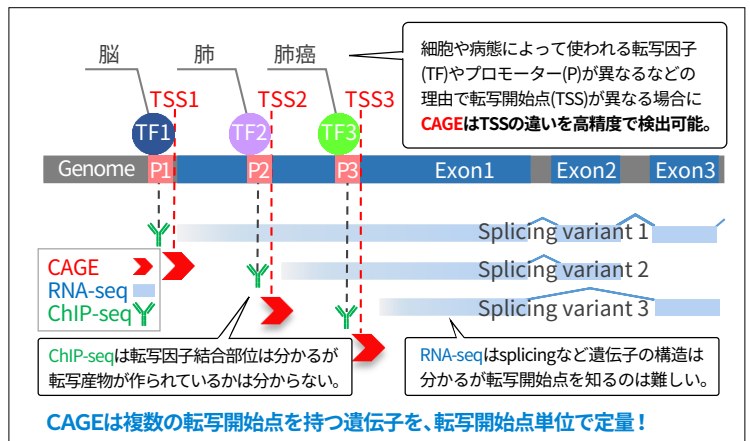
脳

肺

肺癌

細胞や病態によって使われる転写因子(TF)やプロモーター(P)が異なるなどの理由で転写開始点(TSS)が異なる場合にCAGEはTSSの違いを高精度で検出可能。

TSS1

TSS2

TSS3

TF1

TF2

TF3

Genome

P1

P2

P3

Exon1

Exon2

Exon3

Splicing variant 1

Splicing variant 2

Splicing variant 3

CAGE

RNA-seq

ChIP-seq

ChIP-seqは転写因子結合部位は分かるが転写産物が作られているかは分からない。

RNA-seqはsplicingなど遺伝子の構造は分かるが転写開始点を知るのは難しい。

CAGEは複数の転写開始点を持つ遺伝子を、転写開始点単位で定量！